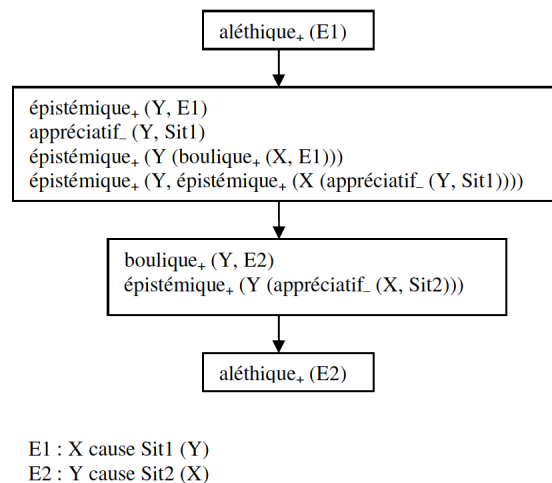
aléthique$_+$ (E1)

épistémique$_+$ (Y, E1)
appréciatif$_-$ (Y, Sit1)
épistémique$_+$ (Y (boulique$_+$ (X, E1)))
épistémique$_+$ (Y, épistémique$_+$ (X (appréciatif$_-$ (Y, Sit1))))

boulique$_+$ (Y, E2)
épistémique$_+$ (Y (appréciatif$_-$ (X, Sit2)))

aléthique$_+$ (E2)

E1 : X cause Sit1 (Y)
E2 : Y cause Sit2 (X)